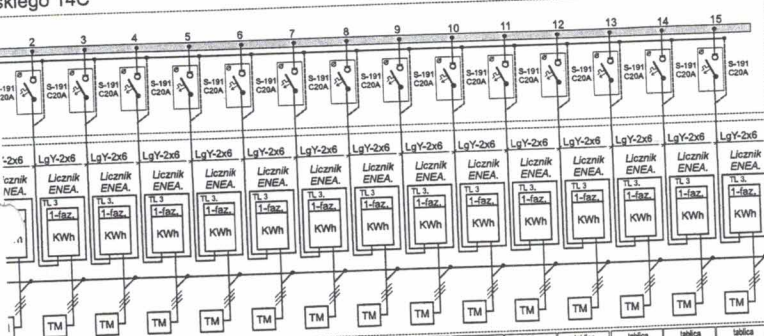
skiego 14C

2 3 4 5 6 7 8 9 10 11 12 13 14 15

S-191 C20A S-191 C20A S-191 C20A S-191 C20A S-191 C20A S-191 C20A S-191 C20A S-191 C20A S-191 C20A S-191 C20A S-191 C20A S-191 C20A S-191 C20A S-191 C20A

-2x6 LgY-2x6 LgY-2x6 LgY-2x6 LgY-2x6 LgY-2x6 LgY-2x6 LgY-2x6 LgY-2x6 LgY-2x6 LgY-2x6 LgY-2x6 LgY-2x6 LgY-2x6

Licznik ENEA. Licznik ENEA. Licznik ENEA. Licznik ENEA. Licznik ENEA. Licznik ENEA. Licznik ENEA. Licznik ENEA. Licznik ENEA. Licznik ENEA. Licznik ENEA. Licznik ENEA. Licznik ENEA. Licznik ENEA.

TL 3. 1-faz. KWh TL 3. 1-faz. KWh TL 3. 1-faz. KWh TL 3. 1-faz. KWh TL 3. 1-faz. KWh TL 3. 1-faz. KWh TL 3. 1-faz. KWh TL 3. 1-faz. KWh TL 3. 1-faz. KWh TL 3. 1-faz. KWh TL 3. 1-faz. KWh TL 3. 1-faz. KWh TL 3. 1-faz. KWh

TM TM TM TM TM TM TM TM TM TM TM TM TM TM

tablica tablica tablica